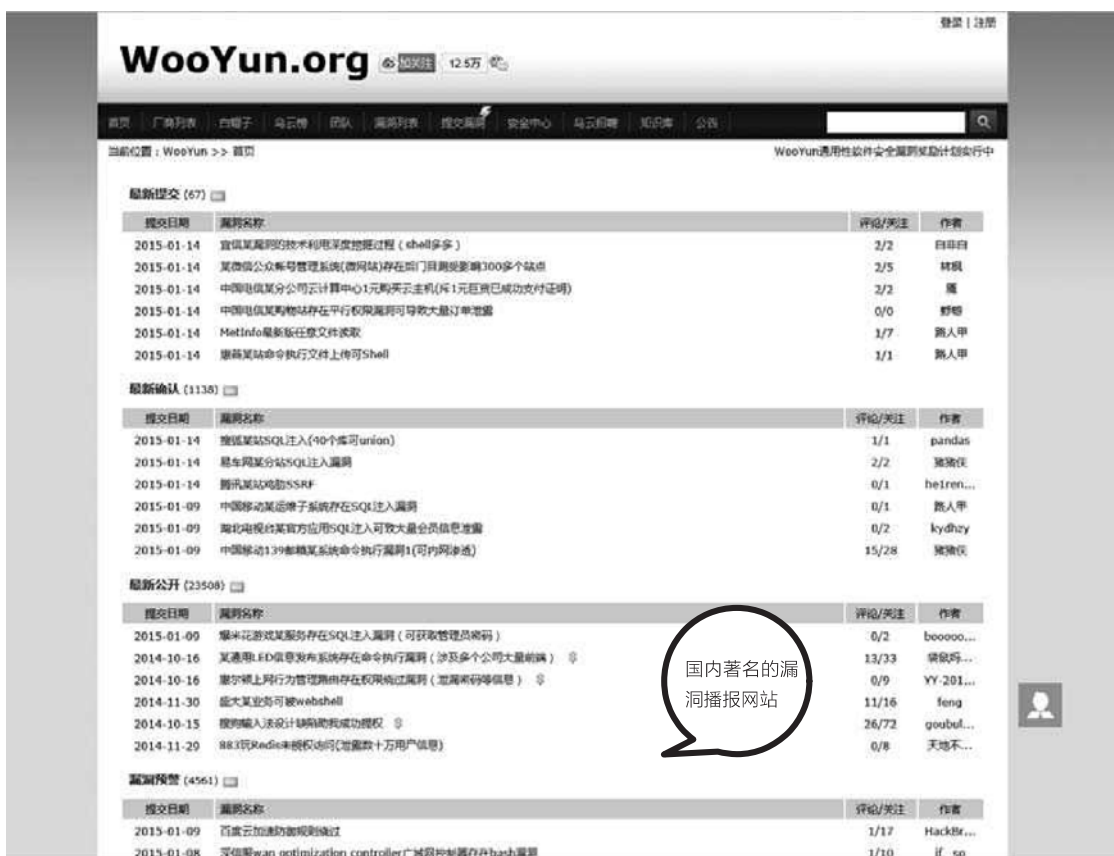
登录 | 注册

WooYun.org 加关注 12.5万

首页 厂商列表 白帽子 乌云榜 团队 漏洞列表 提交漏洞 安全中心 乌云招聘 知识库 公告

当前位置：WooYun >> 首页

WooYun通用性软件安全漏洞奖励计划实行中

最新提交 (67)

| 提交日期 | 漏洞名称 | 评论/关注 | 作者 |
|---|---|---|---|
| 2015-01-14 | 宜信某漏洞的技术利用深度挖掘过程（shell多多） | 2/2 | 白非白 |
| 2015-01-14 | 某微信公众帐号管理系统(微网站)存在后门目测受影响300多个站点 | 2/5 | 林枫 |
| 2015-01-14 | 中国电信某分公司云计算中心1元购买云主机(斥1元巨资已成功支付证明) | 2/2 | 𩽾 |
| 2015-01-14 | 中国电信某购物站存在平行权限漏洞可导致大量订单泄露 | 0/0 | 舒畅 |
| 2015-01-14 | MetInfo最新版任意文件读取 | 1/7 | 路人甲 |
| 2015-01-14 | 缴费某站命令执行文件上传可Shell | 1/1 | 路人甲 |

最新确认 (1138)

| 提交日期 | 漏洞名称 | 评论/关注 | 作者 |
|---|---|---|---|
| 2015-01-14 | 搜狐某站SQL注入(40个库可union) | 1/1 | pandas |
| 2015-01-14 | 易车网某分站SQL注入漏洞 | 2/2 | 猪猪侠 |
| 2015-01-14 | 腾讯某站鸡肋SSRF | 0/1 | he1ren... |
| 2015-01-09 | 中国移动某运维子系统存在SQL注入漏洞 | 0/1 | 路人甲 |
| 2015-01-09 | 湖北电视台某官方应用SQL注入可致大量会员信息泄露 | 0/2 | kydhzy |
| 2015-01-09 | 中国移动139邮箱某系统命令执行漏洞1(可内网渗透) | 15/28 | 猪猪侠 |

最新公开 (23508)

| 提交日期 | 漏洞名称 | 评论/关注 | 作者 |
|---|---|---|---|
| 2015-01-09 | 爆米花游戏某服务存在SQL注入漏洞（可获取管理员密码） | 0/2 | booooo... |
| 2014-10-16 | 某通用LED信息发布系统存在命令执行漏洞（涉及多个公司大量前端） | 13/33 | 猥琐码... |
| 2014-10-16 | 蒙尔顿上网行为管理路由存在权限绕过漏洞（泄漏密码等信息） | 0/9 | YY-201... |
| 2014-11-30 | 盛大某业务可被webshell | 11/16 | feng |
| 2014-10-15 | 搜狗输入法设计缺陷能完成功提权 | 26/72 | goubul... |
| 2014-11-20 | 883玩Redis未授权访问(泄露数十万用户信息) | 0/8 | 天地不... |

国内著名的漏洞播报网站

漏洞预警 (4561)

| 提交日期 | 漏洞名称 | 评论/关注 | 作者 |
|---|---|---|---|
| 2015-01-09 | 百度云加速防御规则绕过 | 1/17 | HackBr... |
| 2015-01-08 | 深信服wan optimization controller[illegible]存在bash漏洞 | 1/10 | if_so |